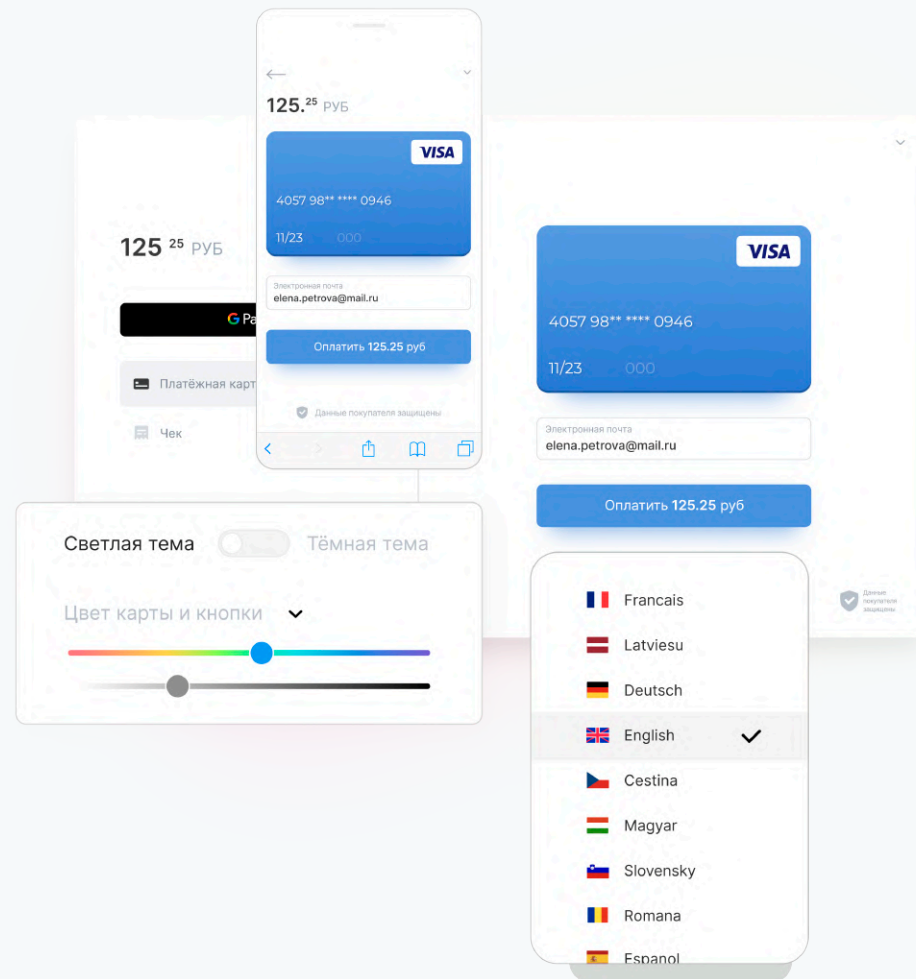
125.$^{25}$ РУБ

VISA

4057 98** **** 0946

11/23 000

Электронная почта
elena.petrova@mail.ru

Оплатить 125.25 руб

Данные покупателя защищены

125 $^{25}$ РУБ

G Pa

Платёжная карт

Чек

VISA

4057 98** **** 0946

11/23 000

Электронная почта
elena.petrova@mail.ru

Оплатить 125.25 руб

Данные покупателя защищены

Светлая тема Тёмная тема

Цвет карты и кнопки

Francais
Latviesu
Deutsch
English
Cestina
Magyar
Slovensky
Romana
Espanol